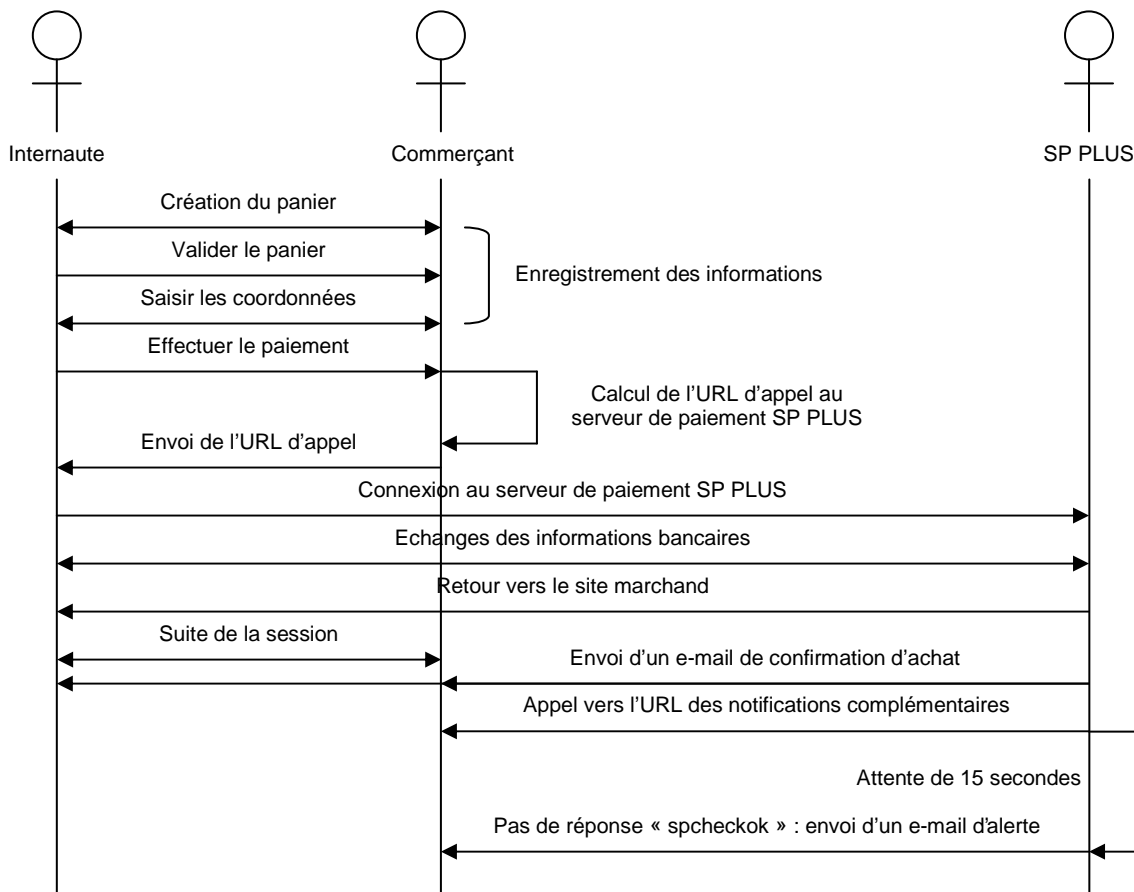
Internaute

Commerçant

SP PLUS

Création du panier

Valider le panier

Enregistrement des informations

Saisir les coordonnées

Effectuer le paiement

Calcul de l'URL d'appel au serveur de paiement SP PLUS

Envoi de l'URL d'appel

Connexion au serveur de paiement SP PLUS

Echanges des informations bancaires

Retour vers le site marchand

Suite de la session

Envoi d'un e-mail de confirmation d'achat

Appel vers l'URL des notifications complémentaires

Attente de 15 secondes

Pas de réponse « spcheckok » : envoi d'un e-mail d'alerte